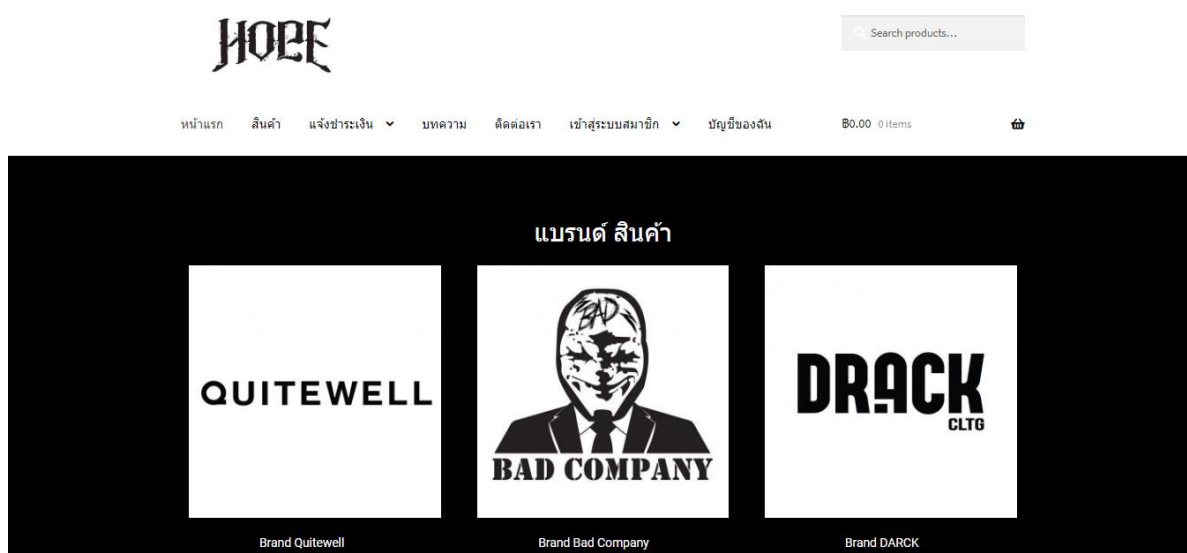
HOPE

Search products...

หน้าแรก สินค้า แจ้งชำระเงิน บทความ ติดต่อเรา เข้าสู่ระบบสมาชิก บัญชีของฉัน ฿0.00 0 items

แบรนด์ สินค้า

QUITEWELL

BAD

BAD COMPANY

DRACK
CLTG

Brand Quitewell

Brand Bad Company

Brand DARCK